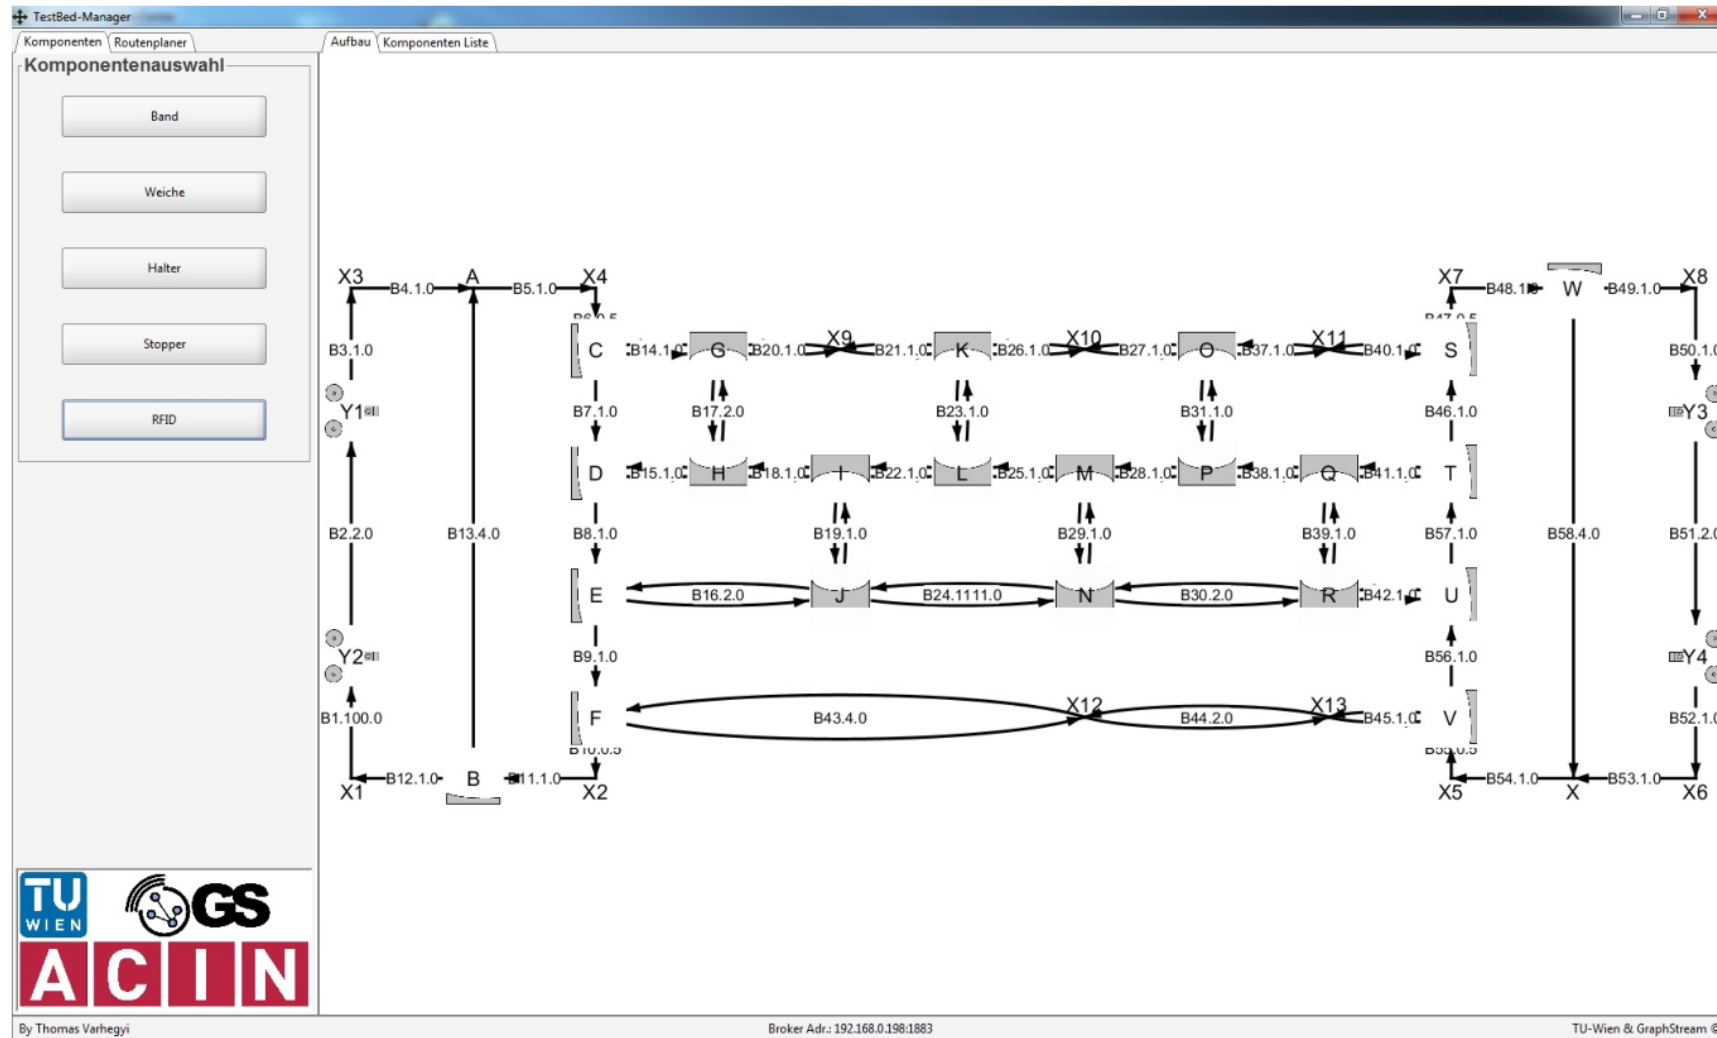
TestBed-Manager

Komponenten | Routenplaner

Komponentenauswahl

Band

Weiche

Halter

Stopper

RFID

Aufbau | Komponenten Liste

X3 B4.1.0 A B5.1.0 X4
X7 B48.1.0 W B49.1.0 X8
B3.1.0
C B14.1.0 G B20.1.0 X9 B21.1.0 K B26.1.0 X10 B27.1.0 O B37.1.0 X11 B40.1.0 S
B50.1.0
Y1
B7.1.0 B17.2.0 B23.1.0 B31.1.0 B46.1.0
Y3
D B15.1.0 H B18.1.0 I B22.1.0 L B25.1.0 M B28.1.0 P B38.1.0 Q B41.1.0 T
B2.2.0 B13.4.0 B8.1.0 B19.1.0 B29.1.0 B39.1.0 B57.1.0 B58.4.0 B51.2.0
E B16.2.0 J B24.1111.0 N B30.2.0 R B42.1.0 U
Y2
B9.1.0 B56.1.0
Y4
B1.100.0
F B43.4.0 X12 B44.2.0 X13 B45.1.0 V
B52.1.0
X1 B12.1.0 B B11.1.0 X2
X5 B54.1.0 X B53.1.0 X6

TU WIEN
GS
ACIN

By Thomas Varhegyi

Broker Adr.: 192.168.0.198:1883

TU-Wien & GraphStream ©